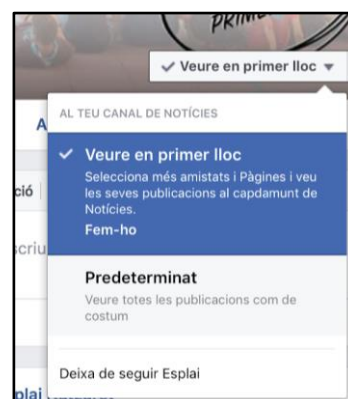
PRIM

✓ Veure en primer lloc ▾

A

AL TEU CANAL DE NOTÍCIES

ció

scriu

✓ Veure en primer lloc
Selecciona més amistats i Pàgines i veu les seves publicacions al capdamunt de Notícies.
Fem-ho

Predeterminat
Veure totes les publicacions com de costum

Deixa de seguir Esplai

plai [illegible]